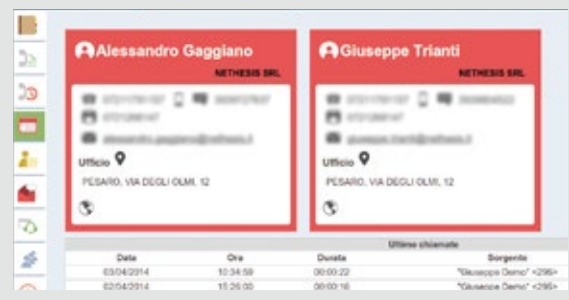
Alessandro Gaggiano
NETHESIS SRL
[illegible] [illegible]
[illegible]
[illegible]
Ufficio
PESARO, VIA DEGLI OLMI, 12

Giuseppe Trianti
NETHESIS SRL
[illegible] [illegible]
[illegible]
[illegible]
Ufficio
PESARO, VIA DEGLI OLMI, 12

Ultime chiamate

| Data | Ora | Durata | Sorgente |
|---|---|---|---|
| 03/04/2014 | 10:34:59 | 00:00:22 | "Giuseppe Demo" <296> |
| 02/04/2014 | 15:26:00 | 00:00:16 | "Giuseppe Demo" <296> |